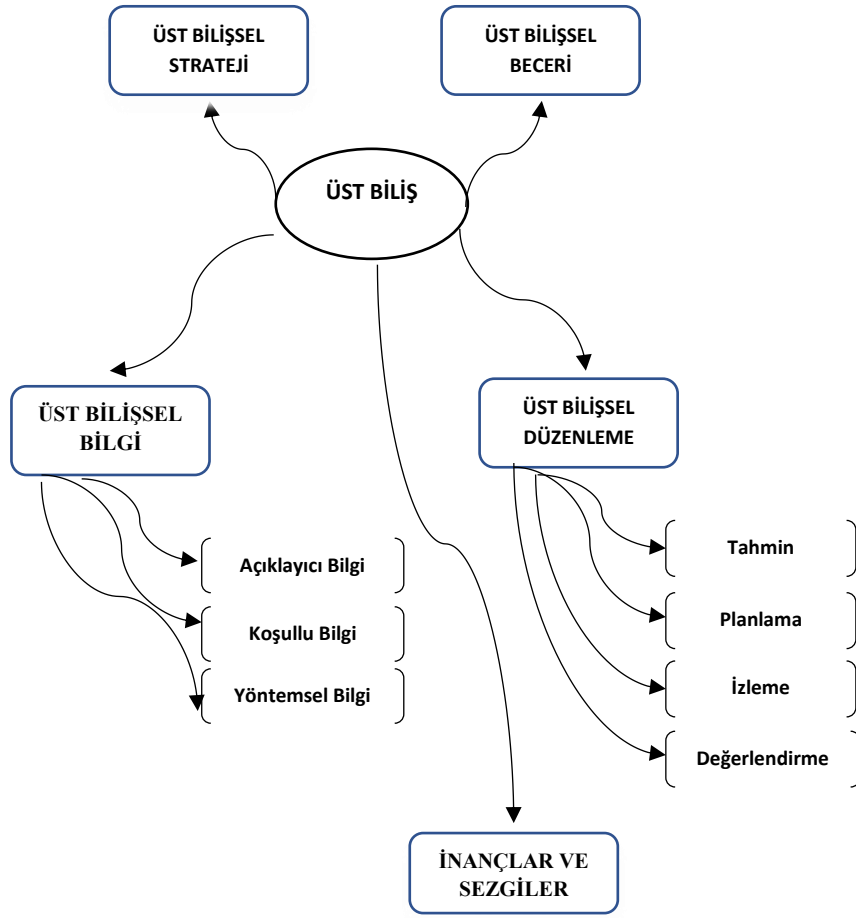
ÜST BİLİŞSEL STRATEJİ

ÜST BİLİŞSEL BECERİ

ÜST BİLİŞ

ÜST BİLİŞSEL BİLGİ

Açıklayıcı Bilgi

Koşullu Bilgi

Yöntemsel Bilgi

ÜST BİLİŞSEL DÜZENLEME

Tahmin

Planlama

İzleme

Değerlendirme

İNANÇLAR VE SEZGİLER